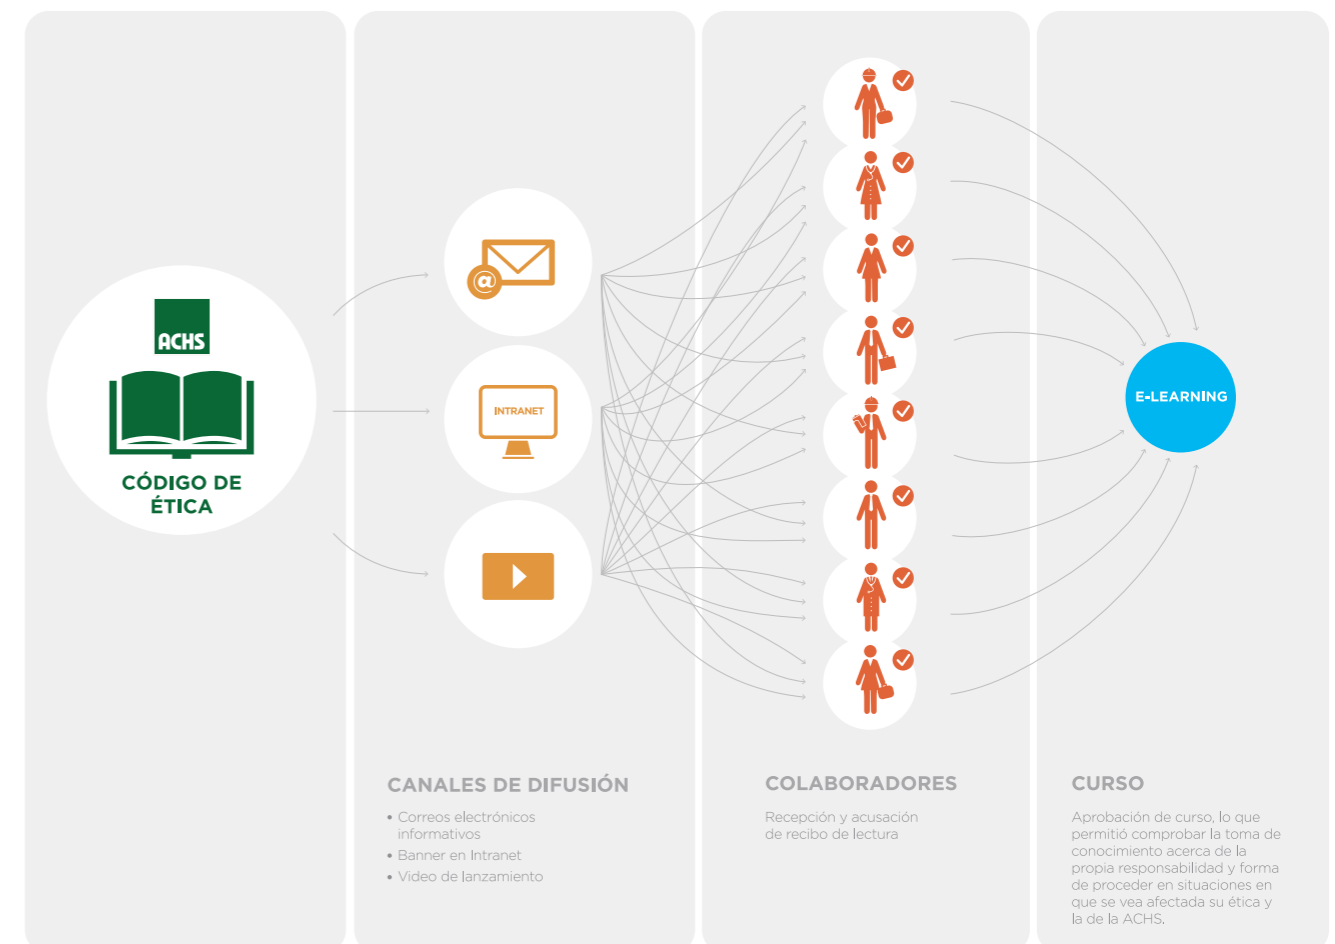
ACHS

CÓDIGO DE ÉTICA

INTRANET

E-LEARNING

CANALES DE DIFUSIÓN

• Correos electrónicos informativos
• Banner en Intranet
• Video de lanzamiento

COLABORADORES

Recepción y acusación de recibo de lectura

CURSO

Aprobación de curso, lo que permitió comprobar la toma de conocimiento acerca de la propia responsabilidad y forma de proceder en situaciones en que se vea afectada su ética y la de la ACHS.